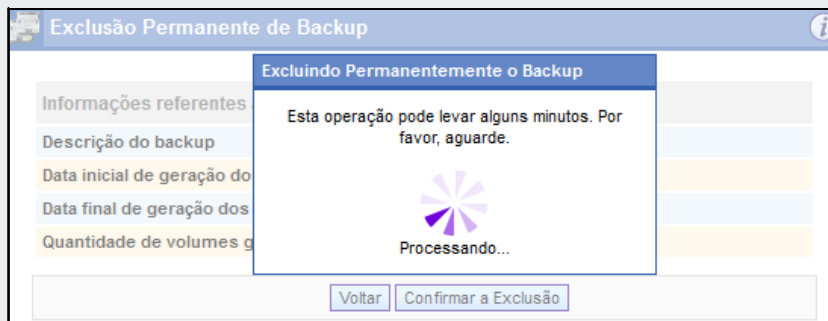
Exclusão Permanente de Backup

Informações referentes

Descrição do backup

Data inicial de geração do

Data final de geração dos

Quantidade de volumes g

Excluindo Permanentemente o Backup

Esta operação pode levar alguns minutos. Por favor, aguarde.

Processando...

Voltar | Confirmar a Exclusão